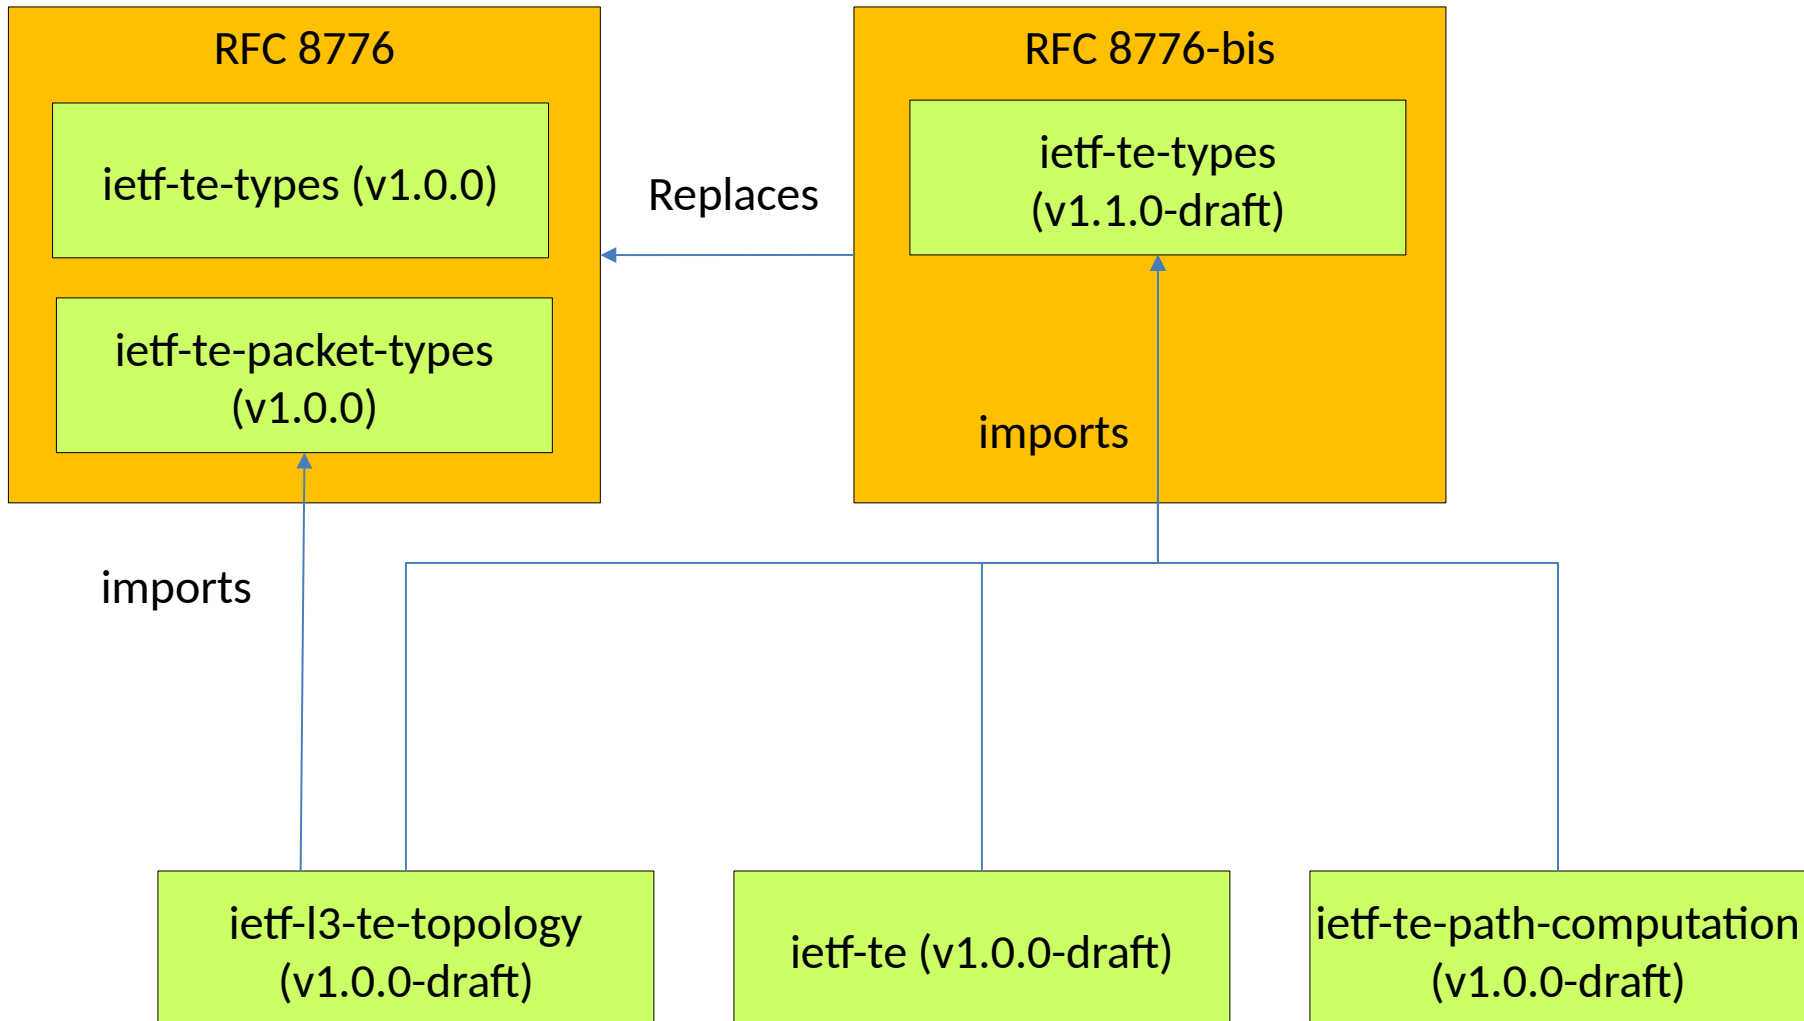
RFC 8776

ietf-te-types (v1.0.0)

ietf-te-packet-types (v1.0.0)

Replaces

RFC 8776-bis

ietf-te-types (v1.1.0-draft)

imports

imports

ietf-l3-te-topology (v1.0.0-draft)

ietf-te (v1.0.0-draft)

ietf-te-path-computation (v1.0.0-draft)